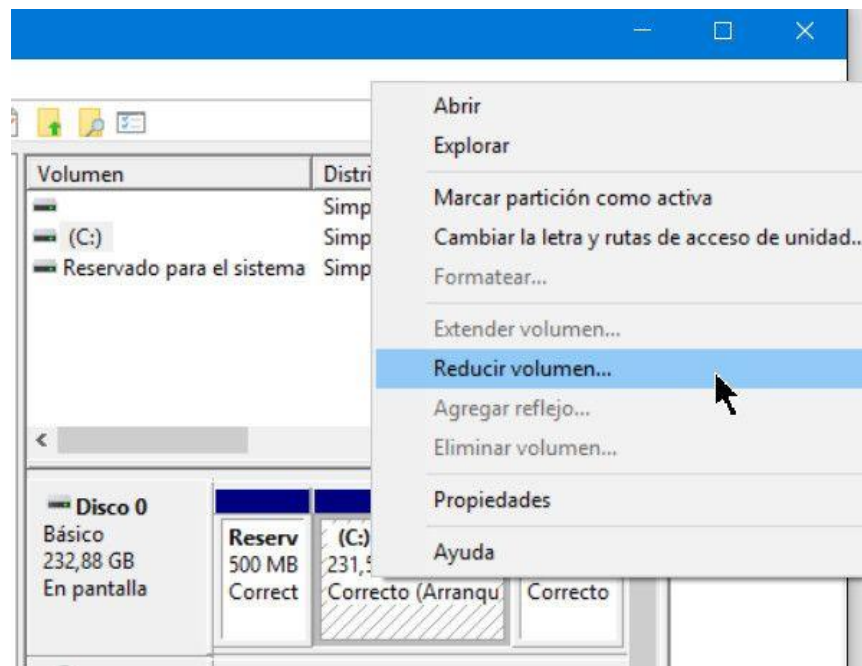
Volumen
Distri
(C:)
Simp
Simp
Reservado para el sistema
Simp

Disco 0
Básico
232,88 GB
En pantalla

Reserv
500 MB
Correct

(C:)
231,5
Correcto (Arranqu

Correcto

Abrir
Explorar
Marcar partición como activa
Cambiar la letra y rutas de acceso de unidad...
Formatear...
Extender volumen...
Reducir volumen...
Agregar reflejo...
Eliminar volumen...
Propiedades
Ayuda